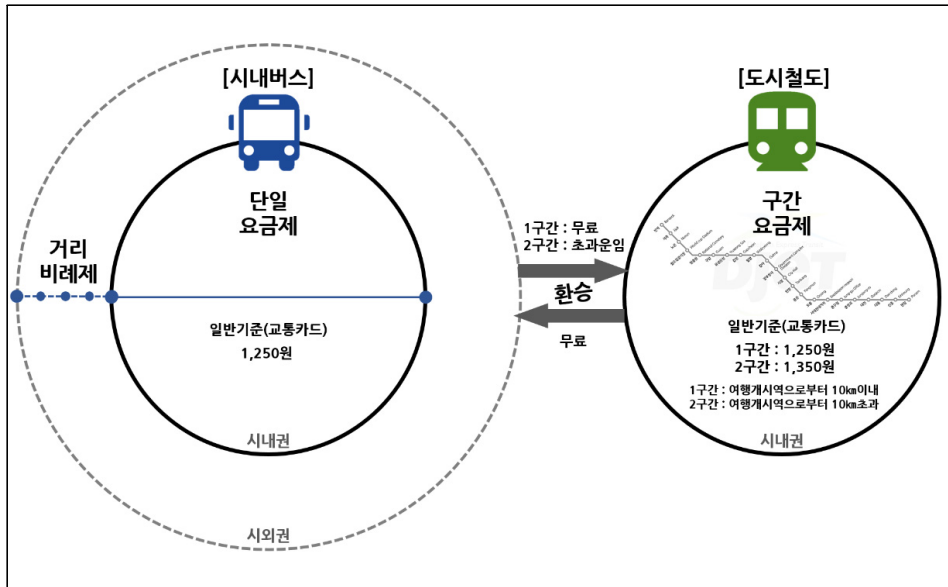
[시내버스]

단일
요금제

거리
비례제

일반기준(교통카드)
1,250원

시내권

시외권

1구간 : 무료
2구간 : 초과운임

환승

무료

[도시철도]

구간
요금제

일반기준(교통카드)

1구간 : 1,250원
2구간 : 1,350원

1구간 : 여행개시역으로부터 10㎞이내
2구간 : 여행개시역으로부터 10㎞초과

시내권